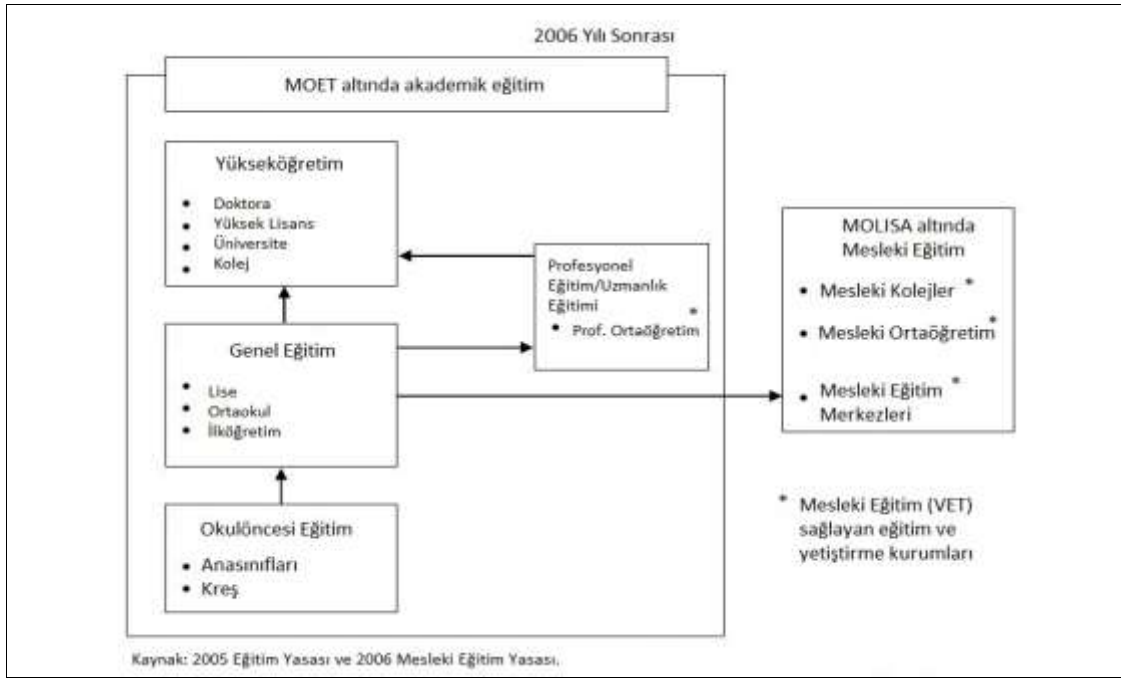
2006 Yılı Sonrası

MOET altında akademik eğitim

Yükseköğretim

- Doktora
- Yüksek Lisans
- Üniversite
- Kolej

Profesyonel Eğitim/Uzmanlık Eğitimi *
- Prof. Ortaöğretim

Genel Eğitim

- Lise
- Ortaokul
- İlköğretim

Okulöncesi Eğitim

- Anasınıfları
- Kreş

MOLISA altında Mesleki Eğitim

- Mesleki Kolejler *
- Mesleki Ortaöğretim *
- Mesleki Eğitim Merkezleri *

* Mesleki Eğitim (VET) sağlayan eğitim ve yetiştirme kurumları

Kaynak: 2005 Eğitim Yasası ve 2006 Mesleki Eğitim Yasası.